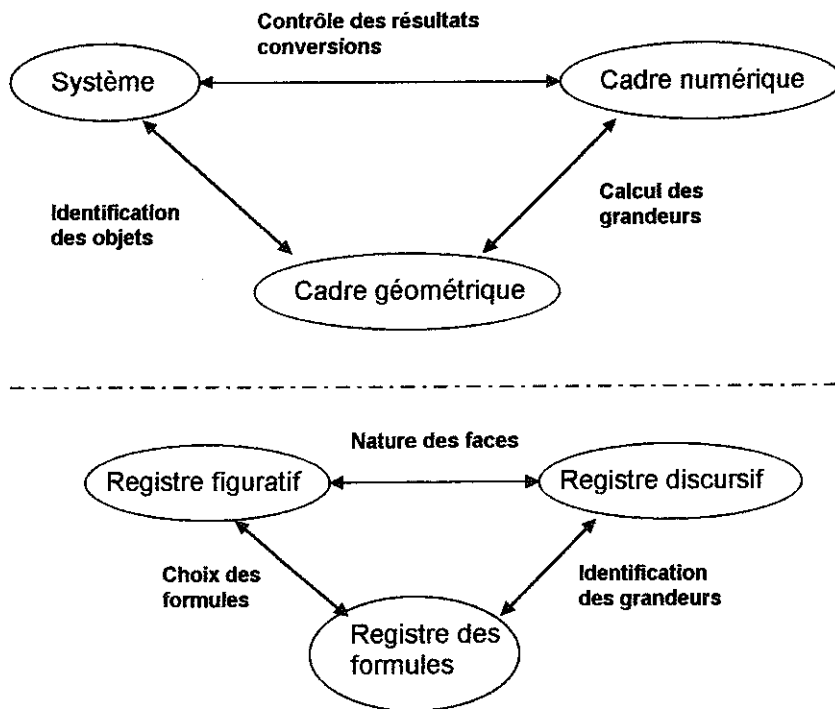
Contrôle des résultats
conversions

Système

Cadre numérique

Identification
des objets

Calcul des
grandeurs

Cadre géométrique

Nature des faces

Registre figuratif

Registre discursif

Choix des
formules

Identification
des grandeurs

Registre des
formules